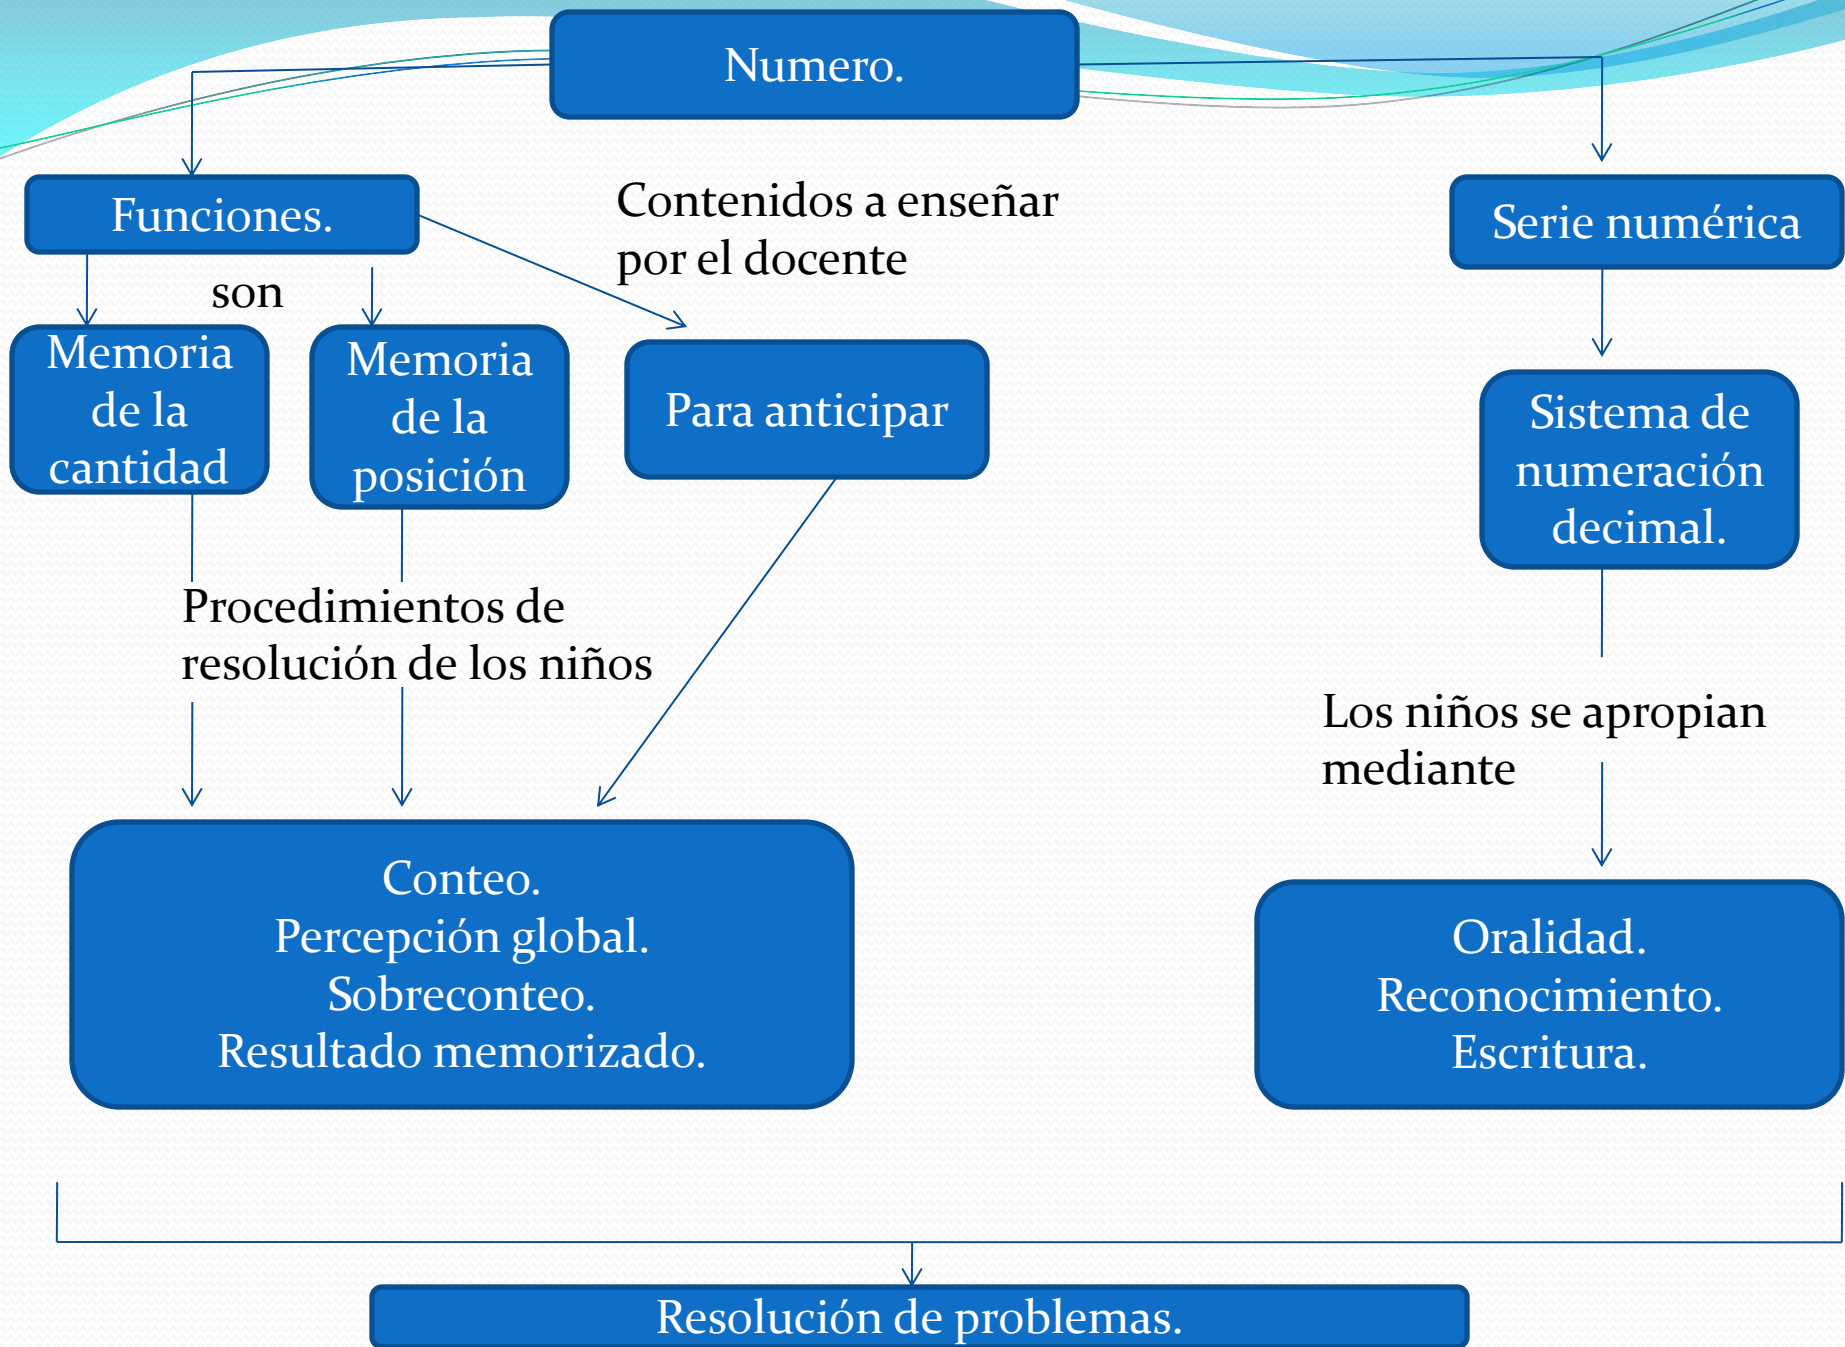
Numero.

Funciones.

son

Memoria de la cantidad

Memoria de la posición

Contenidos a enseñar por el docente

Para anticipar

Serie numérica

Sistema de numeración decimal.

Procedimientos de resolución de los niños

Los niños se apropian mediante

Conteo.
Percepción global.
Sobreconteo.
Resultado memorizado.

Oralidad.
Reconocimiento.
Escritura.

Resolución de problemas.